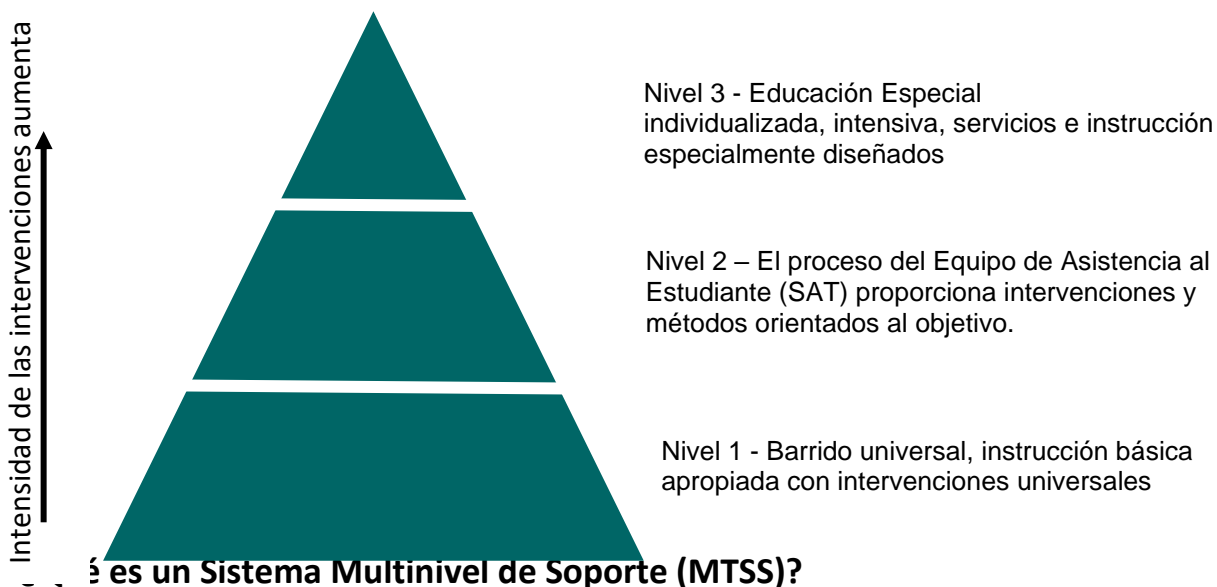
Intensidad de las intervenciones aumenta

Nivel 3 - Educación Especial individualizada, intensiva, servicios e instrucción especialmente diseñados

Nivel 2 – El proceso del Equipo de Asistencia al Estudiante (SAT) proporciona intervenciones y métodos orientados al objetivo.

Nivel 1 - Barrido universal, instrucción básica apropiada con intervenciones universales

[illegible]é es un Sistema Multinivel de Soporte (MTSS)?